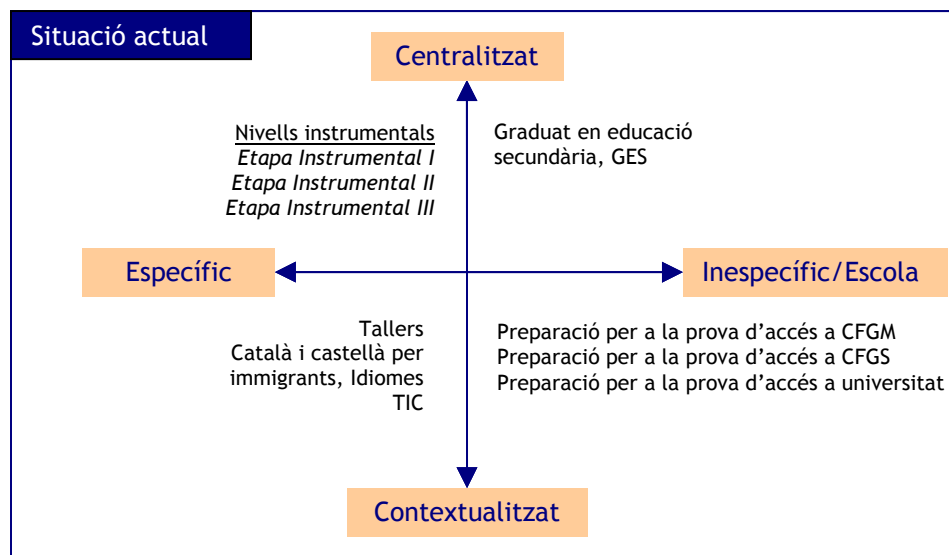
Situació actual

Centralitzat

Nivells instrumentals
Etapa Instrumental I
Etapa Instrumental II
Etapa Instrumental III

Graduat en educació secundària, GES

Específic

Inespecífic/Escola

Tallers
Català i castellà per immigrants, Idiomes
TIC

Preparació per a la prova d'accés a CFGM
Preparació per a la prova d'accés a CFGS
Preparació per a la prova d'accés a universitat

Contextualitzat